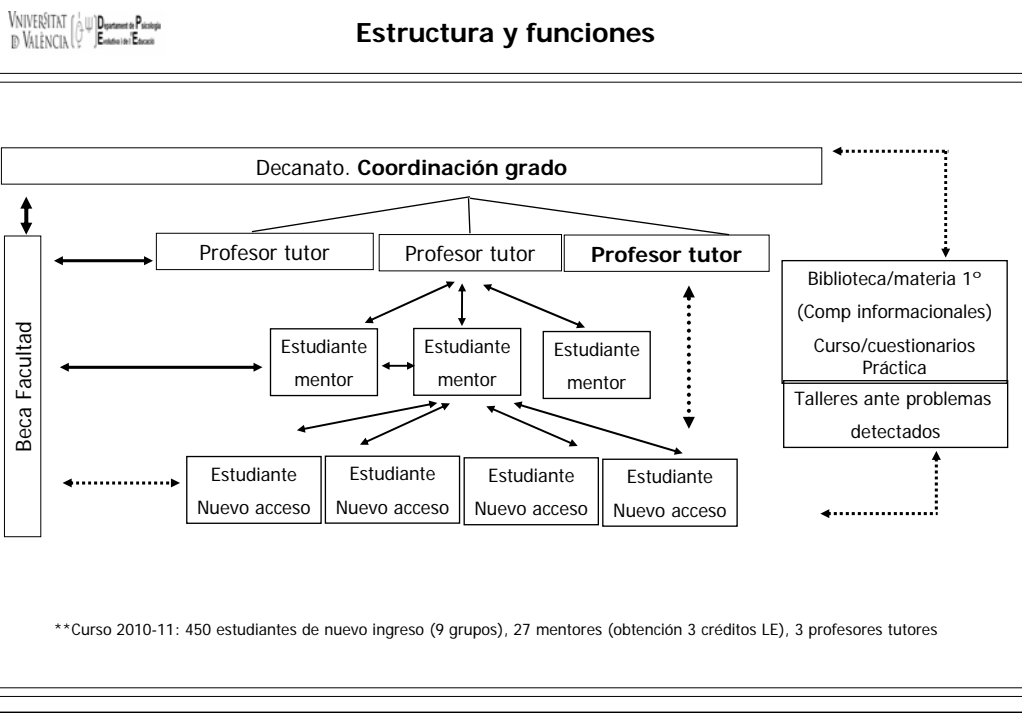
VNIVERSITAT D VALÈNCIA Departament de Psicologia Evolutiva i de l'Educació

Estructura y funciones

Decanato. **Coordinación grado**

Beca Facultad

Profesor tutor

Profesor tutor

**Profesor tutor**

Estudiante mentor

Estudiante mentor

Estudiante mentor

Estudiante Nuevo acceso

Estudiante Nuevo acceso

Estudiante Nuevo acceso

Estudiante Nuevo acceso

Biblioteca/materia 1°
(Comp informacionales)
Curso/cuestionarios
Práctica

Talleres ante problemas detectados

**Curso 2010-11: 450 estudiantes de nuevo ingreso (9 grupos), 27 mentores (obtención 3 créditos LE), 3 profesores tutores